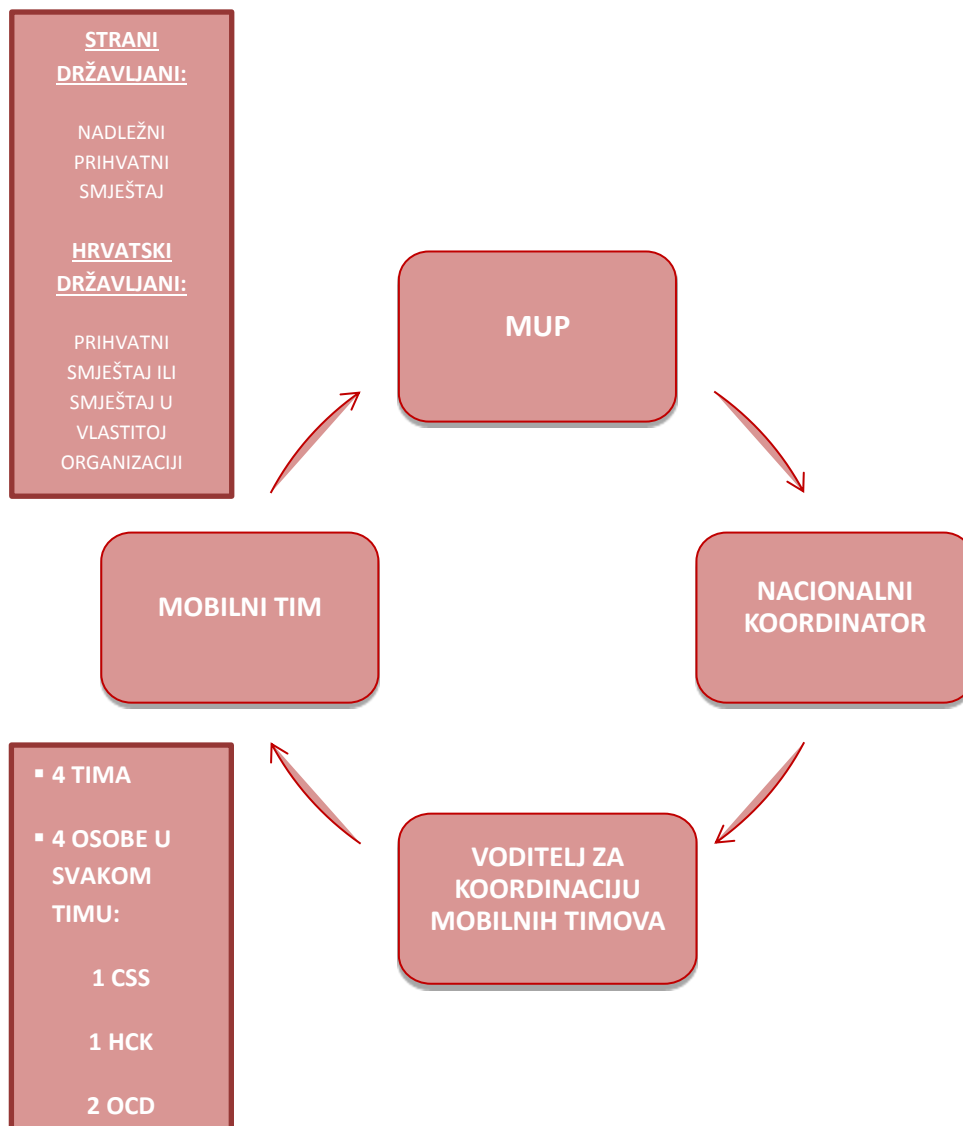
STRANI DRŽAVLJANI:

NADLEŽNI PRIHVATNI SMJEŠTAJ

HRVATSKI DRŽAVLJANI:

PRIHVATNI SMJEŠTAJ ILI SMJEŠTAJ U VLASTITOJ ORGANIZACIJI

MUP

NACIONALNI KOORDINATOR

VODITELJ ZA KOORDINACIJU MOBILNIH TIMOVA

MOBILNI TIM

▪ 4 TIMA

▪ 4 OSOBE U SVAKOM TIMU:

1 CSS

1 HCK

2 OCD